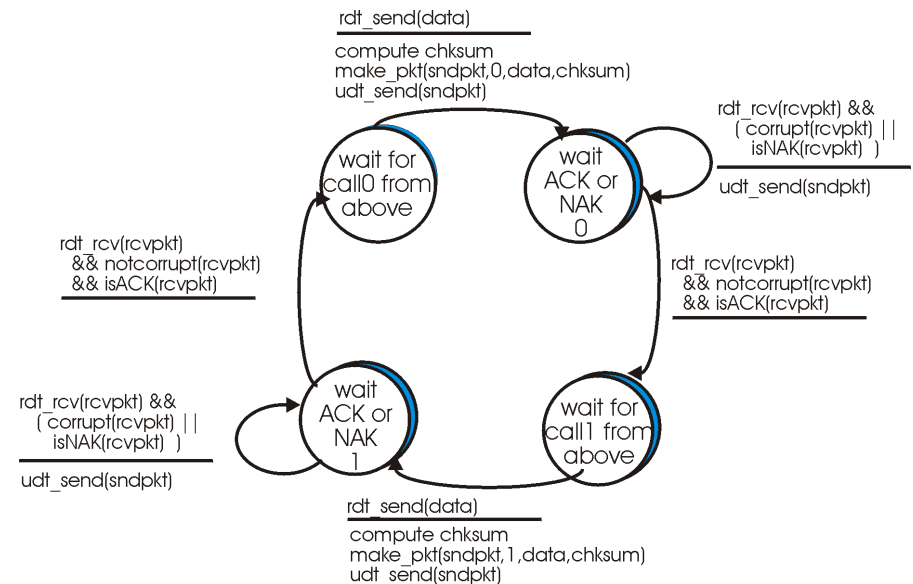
rdt_send(data)

compute chksum
make_pkt(sndpkt,0,data,chksum)
udt_send(sndpkt)

wait for call0 from above

wait ACK or NAK 0

rdt_rcv(rcvpkt) && ( corrupt(rcvpkt) || isNAK(rcvpkt) )

udt_send(sndpkt)

rdt_rcv(rcvpkt) && notcorrupt(rcvpkt) && isACK(rcvpkt)

rdt_rcv(rcvpkt) && notcorrupt(rcvpkt) && isACK(rcvpkt)

rdt_rcv(rcvpkt) && ( corrupt(rcvpkt) || isNAK(rcvpkt) )

udt_send(sndpkt)

wait ACK or NAK 1

wait for call1 from above

rdt_send(data)

compute chksum
make_pkt(sndpkt,1,data,chksum)
udt_send(sndpkt)